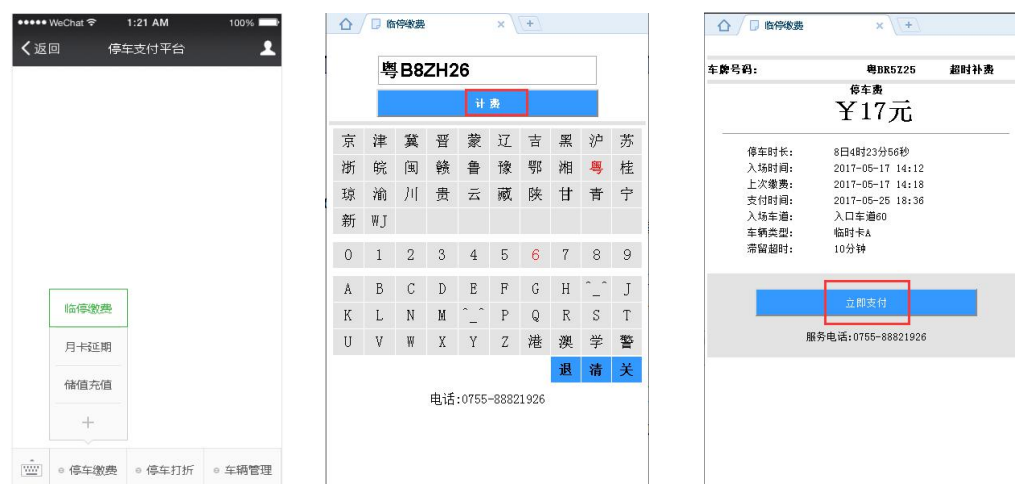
●●●●● WeChat 1:21 AM 100%
<返回 停车支付平台

临停缴费
月卡延期
储值充值
+

停车缴费 停车打折 车辆管理

临停缴费 × +

粤B8ZH26
计费

| 京 | 津 | 冀 | 晋 | 蒙 | 辽 | 吉 | 黑 | 沪 | 苏 |
|---|---|---|---|---|---|---|---|---|---|
| 浙 | 皖 | 闽 | 赣 | 鲁 | 豫 | 鄂 | 湘 | 粤 | 桂 |
| 琼 | 渝 | 川 | 贵 | 云 | 藏 | 陕 | 甘 | 青 | 宁 |
| 新 | WJ | | | | | | | | |

| 0 | 1 | 2 | 3 | 4 | 5 | 6 | 7 | 8 | 9 |
|---|---|---|---|---|---|---|---|---|---|
| A | B | C | D | E | F | G | H | ^_^ | J |
| K | L | N | M | ^_^ | P | Q | R | S | T |
| U | V | W | X | Y | Z | 港 | 澳 | 学 | 警 |
| | | | | | | | 退 | 清 | 关 |

电话:0755-88821926

临停缴费 × +

车牌号码: 粤BR5Z25 超时补费

停车费
￥17元

停车时长: 8日4时23分56秒
入场时间: 2017-05-17 14:12
上次缴费: 2017-05-17 14:18
支付时间: 2017-05-25 18:36
入场车道: 入口车道60
车辆类型: 临时卡A
滞留超时: 10分钟

立即支付

服务电话:0755-88821926